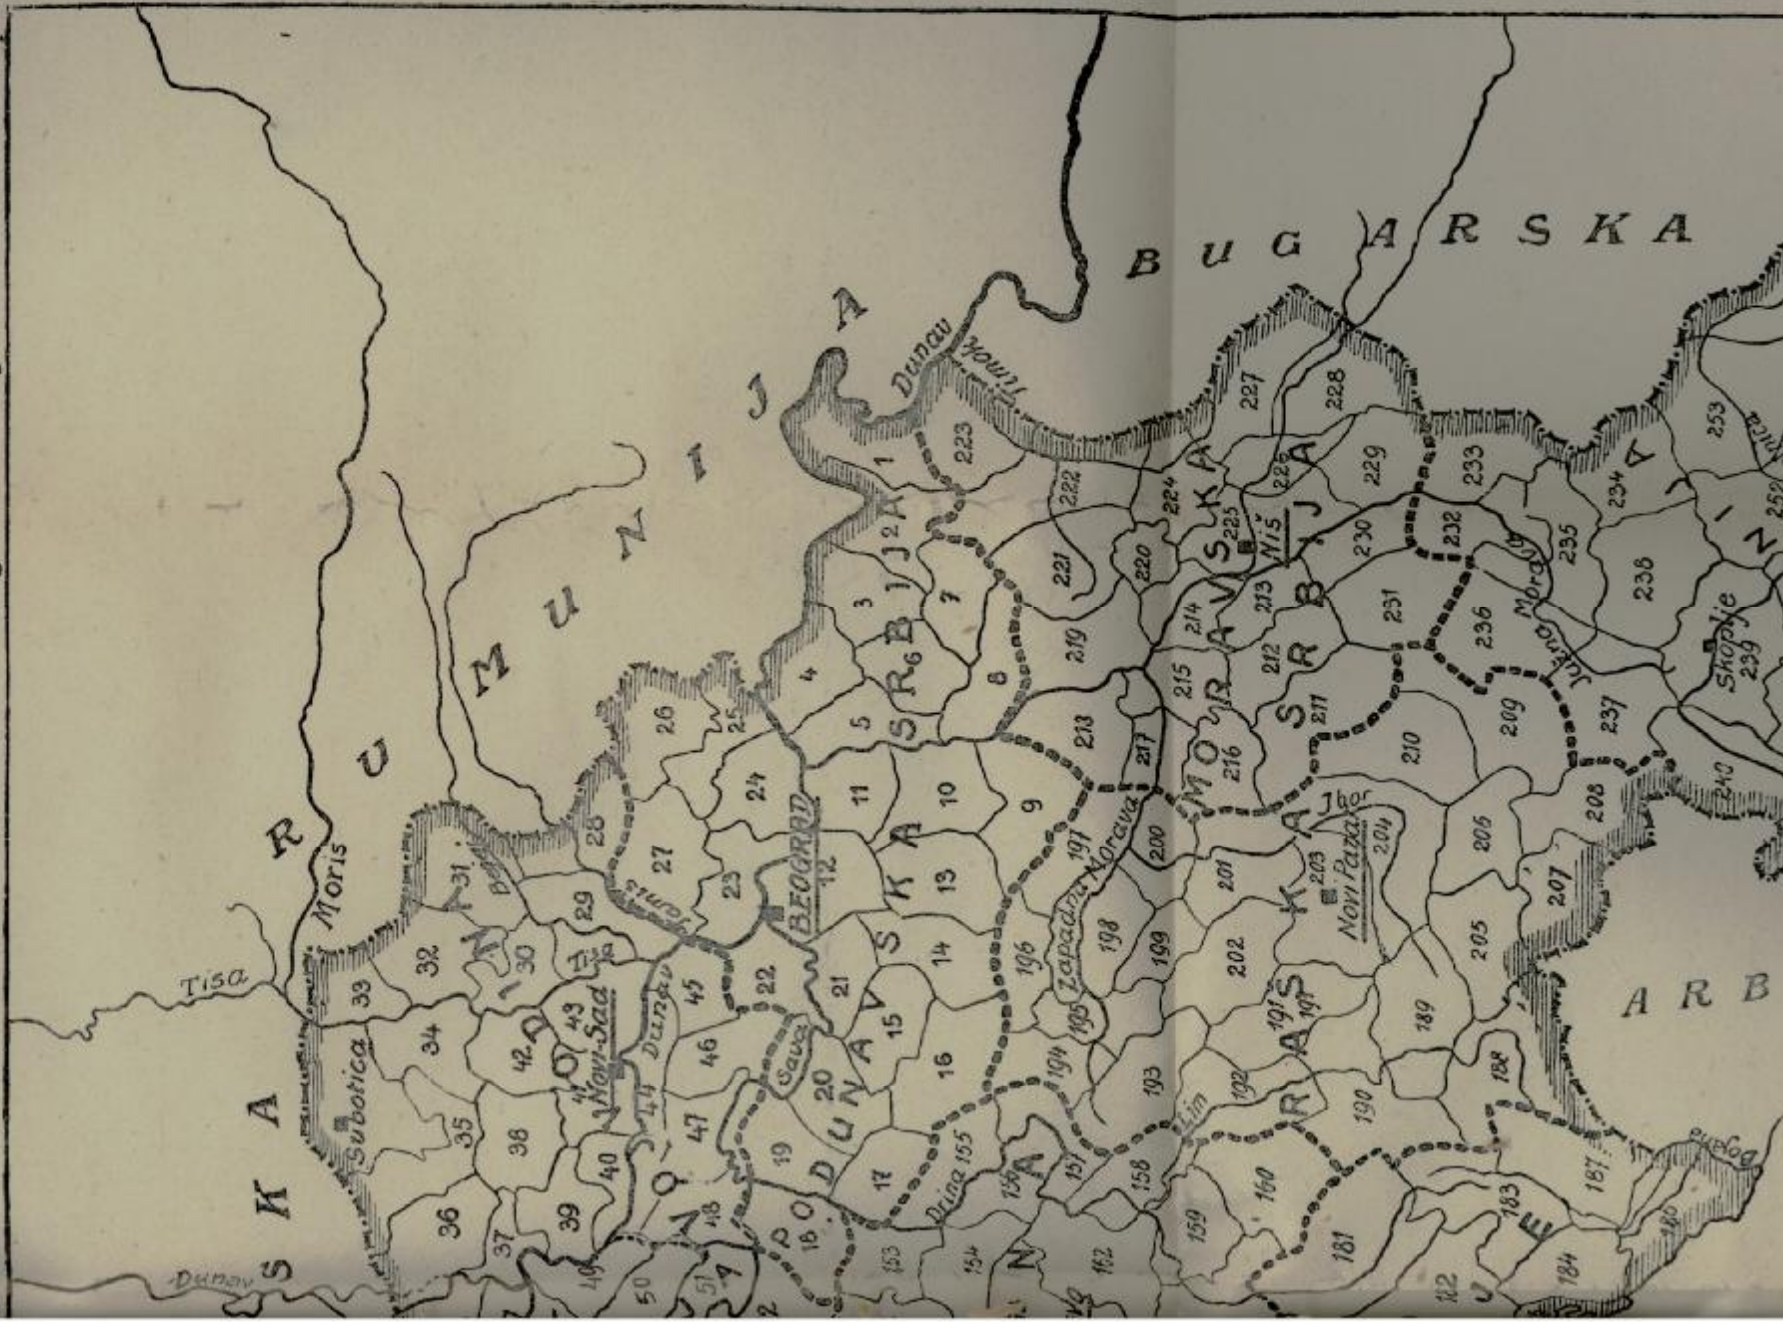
BUGARSKA

RUMUNIJA

Dunav
Timok
Moris
Tisa
Tisa
Begej
Tamiš
Dunav
Sava
Drina
Zapadna Morava
Južna Morava
Ibar
Lim
Dunav

SRBIJA
DUNAVSKA
MORAVSKA
NIŠ
BEOGRAD
Novi Sad
Novi Pazar
Subotica
Skoplje

DUNAVSKA
RAŠKA
ZETSKA
DRINSKA
PODUNAVSKA
VARDARSKA

ARB

1 2 3 4 5 6 7 8 9 10 11 12 13 14 15 16 17 18 19 20 21 22 23 24 25 26 27 28 29 30 31 32 33 34 35 36 37 38 39 40 41 42 43 44 45 46 47 48 49 50 51 52

151 153 154 155 156 157 158 159 160 162 180 181 182 183 184 187 188 189 190 191 192 193 194 195 196 197 198 199 200 201 202 203 204 205 206 207 208 209 210 211 212 213 214 215 216 217 218 219 220 221 222 223 224 225 226 227 228 229 230 231 232 233 234 235 236 237 238 239 240 252 253